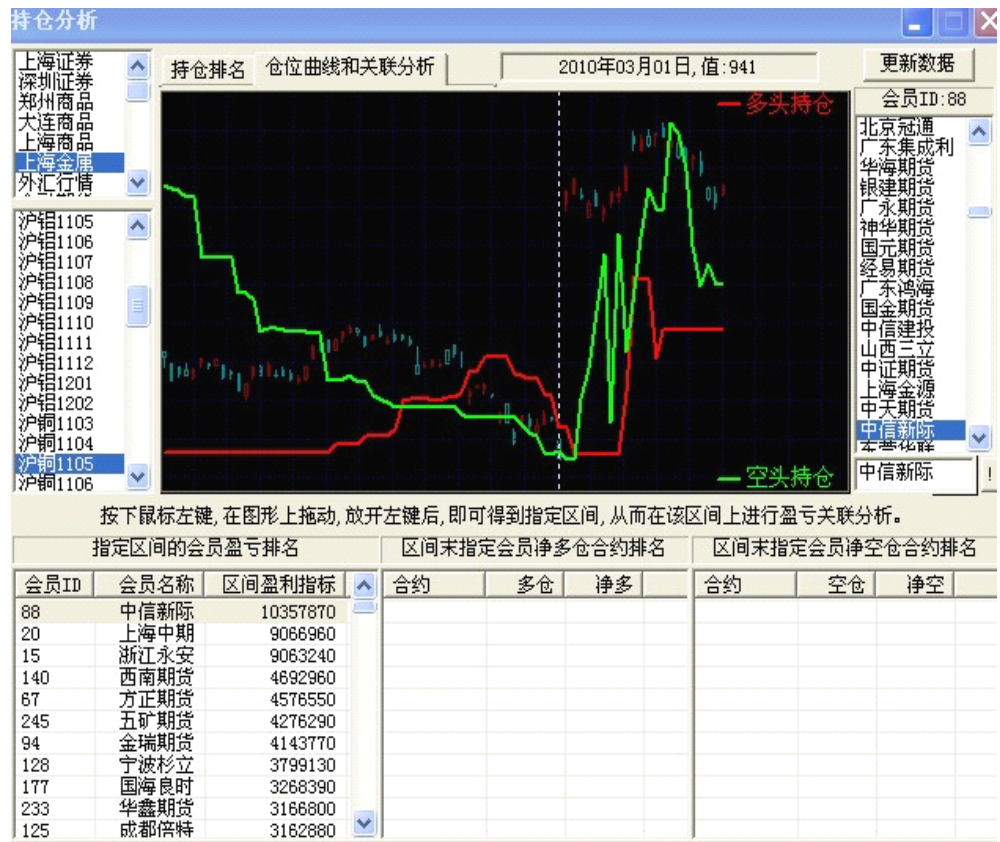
持仓分析

上海证券
深圳证券
郑州商品
大连商品
上海商品
上海金属
外汇行情

沪铝1105
沪铝1106
沪铝1107
沪铝1108
沪铝1109
沪铝1110
沪铝1111
沪铝1112
沪铝1201
沪铝1202
沪铜1103
沪铜1104
沪铜1105
沪铜1106

持仓排名　仓位曲线和关联分析　2010年03月01日, 值:941　更新数据

多头持仓

空头持仓

会员ID:88

北京冠通
广东集成利
华海期货
银建期货
广永期货
神华期货
国元期货
经易期货
广东鸿海
国金期货
中信建投
山西三立
中证期货
上海金源
中天期货
中信新际
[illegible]

中信新际

按下鼠标左键, 在图形上拖动, 放开左键后, 即可得到指定区间, 从而在该区间上进行盈亏关联分析。

指定区间的会员盈亏排名

| 会员ID | 会员名称 | 区间盈利指标 |
|---|---|---|
| 88 | 中信新际 | 10357870 |
| 20 | 上海中期 | 9066960 |
| 15 | 浙江永安 | 9063240 |
| 140 | 西南期货 | 4692960 |
| 67 | 方正期货 | 4576550 |
| 245 | 五矿期货 | 4276290 |
| 94 | 金瑞期货 | 4143770 |
| 128 | 宁波杉立 | 3799130 |
| 177 | 国海良时 | 3268390 |
| 233 | 华鑫期货 | 3166800 |
| 125 | 成都倍特 | 3162880 |

区间末指定会员净多仓合约排名

| 合约 | 多仓 | 净多 |
|---|---|---|

区间末指定会员净空仓合约排名

| 合约 | 空仓 | 净空 |
|---|---|---|